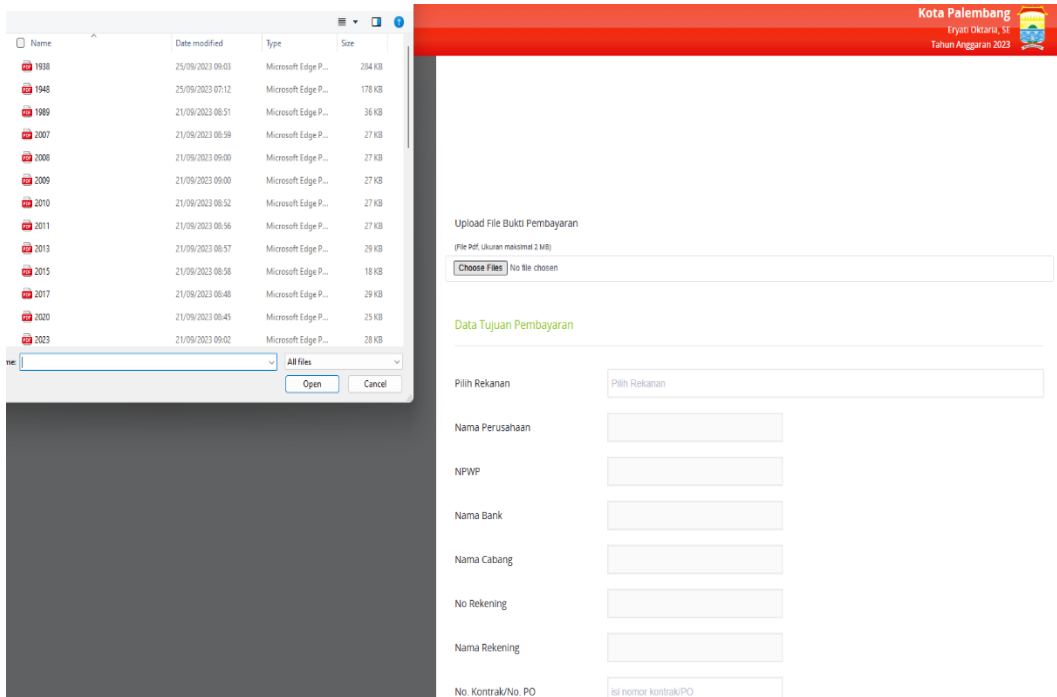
| Name | Date modified | Type | Size |
|---|---|---|---|
| 1938 | 25/09/2023 09:03 | Microsoft Edge P... | 284 KB |
| 1948 | 25/09/2023 07:12 | Microsoft Edge P... | 178 KB |
| 1989 | 21/09/2023 08:51 | Microsoft Edge P... | 36 KB |
| 2007 | 21/09/2023 08:59 | Microsoft Edge P... | 27 KB |
| 2008 | 21/09/2023 09:00 | Microsoft Edge P... | 27 KB |
| 2009 | 21/09/2023 09:00 | Microsoft Edge P... | 27 KB |
| 2010 | 21/09/2023 08:52 | Microsoft Edge P... | 27 KB |
| 2011 | 21/09/2023 08:56 | Microsoft Edge P... | 27 KB |
| 2013 | 21/09/2023 08:57 | Microsoft Edge P... | 29 KB |
| 2015 | 21/09/2023 08:58 | Microsoft Edge P... | 18 KB |
| 2017 | 21/09/2023 08:48 | Microsoft Edge P... | 29 KB |
| 2020 | 21/09/2023 08:45 | Microsoft Edge P... | 25 KB |
| 2023 | 21/09/2023 09:02 | Microsoft Edge P... | 28 KB |

me:
All files
Open
Cancel

Kota Palembang
Eryati Oktaria, SE
Tahun Anggaran 2023

Upload File Bukti Pembayaran
(File Pdf, Ukuran maksimal 2 MB)
Choose Files No file chosen

Data Tujuan Pembayaran

Pilih Rekanan Pilih Rekanan
Nama Perusahaan
NPWP
Nama Bank
Nama Cabang
No Rekening
Nama Rekening
No. Kontrak/No. PO isi nomor kontrak/PO